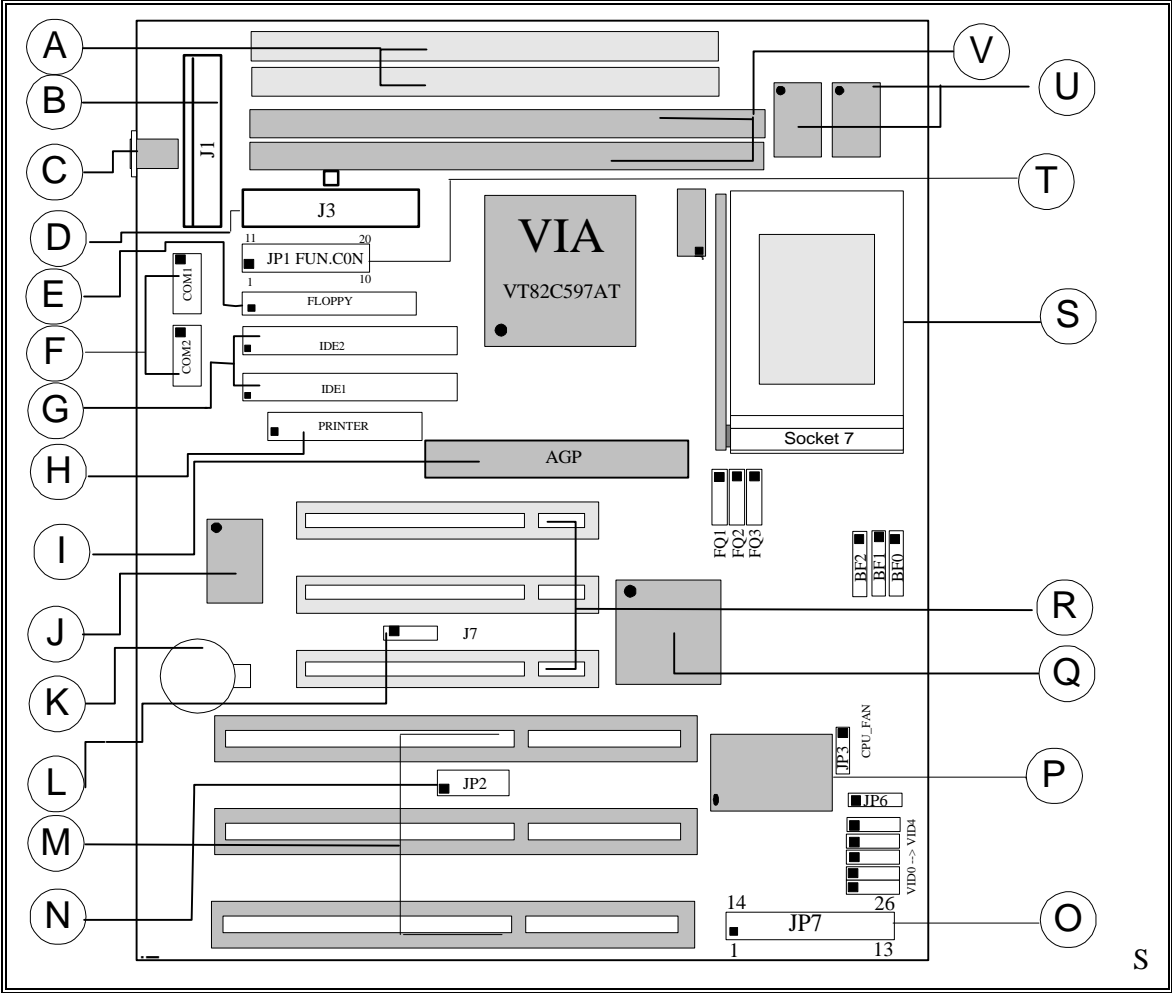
A
B
C
D
E
F
G
H
I
J
K
L
M
N
V
U
T
S
R
Q
P
O
J1
J3
11 20
JP1 FUN.C0N
1 10
COM1
FLOPPY
COM2
IDE2
IDE1
PRINTER
VIA
VT82C597AT
Socket 7
AGP
FQ1 FQ2 FQ3
BF2 BF1 BF0
J7
JP3 CPU_FAN
JP2
JP6
VID0 --> VID4
14 26
JP7
1 13
S